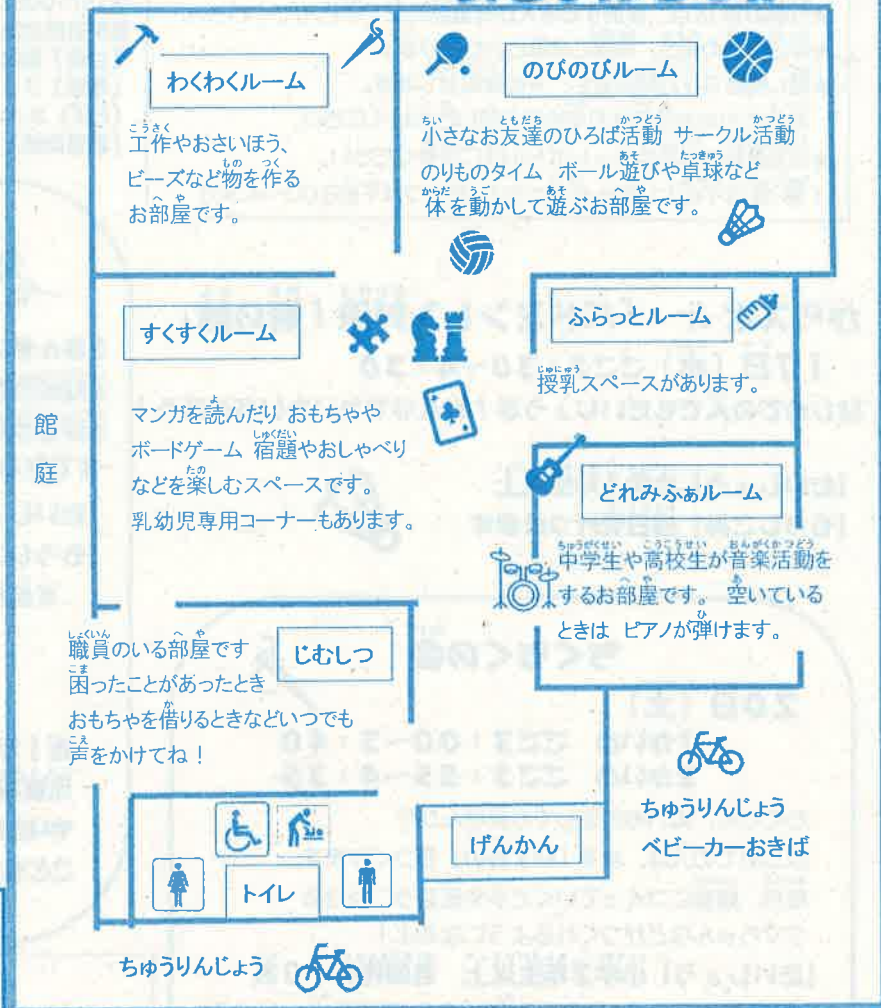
わくわくルーム

工作やおさいほう、ビーズなど物を作るお部屋です。

のびのびルーム

小さなお友達のひろば活動 サークル活動 のりものタイム ボール遊びや卓球など 体を動かして遊ぶお部屋です。

すくすくルーム

マンガを読んだり おもちゃや ボードゲーム 宿題やおしゃべり などを楽しむスペースです。 乳幼児専用コーナーもあります。

ふらっとルーム

授乳スペースがあります。

館庭

どれみふぁルーム

中学生や高校生が音楽活動をするお部屋です。 空いているときは ピアノが弾けます。

職員のいる部屋です 困ったことがあったとき おもちゃを借りるときなどいつでも 声をかけてね！

じむしつ

げんかん

ちゅうりんじょう ベビーカーおきば

トイレ

ちゅうりんじょう